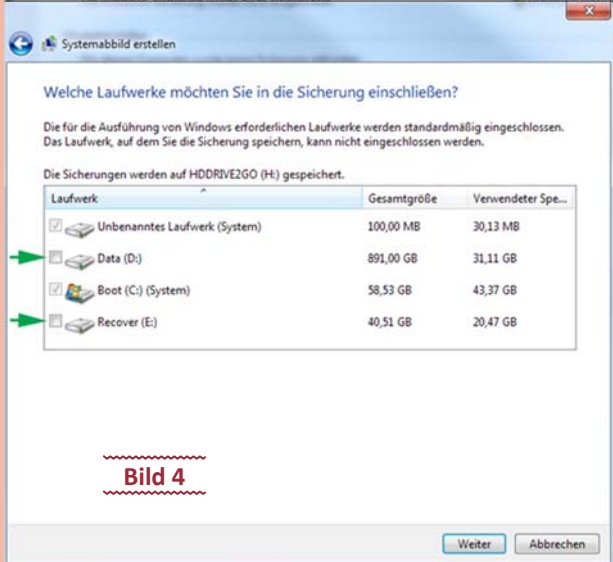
Systemabbild erstellen

Welche Laufwerke möchten Sie in die Sicherung einschließen?

Die für die Ausführung von Windows erforderlichen Laufwerke werden standardmäßig eingeschlossen. Das Laufwerk, auf dem Sie die Sicherung speichern, kann nicht eingeschlossen werden.

Die Sicherungen werden auf HDDRIVE2GO (H:) gespeichert.

| Laufwerk | Gesamtgröße | Verwendeter Spe... |
|---|---|---|
| Unbenanntes Laufwerk (System) | 100,00 MB | 30,13 MB |
| Data (D:) | 891,00 GB | 31,11 GB |
| Boot (C:) (System) | 58,53 GB | 43,37 GB |
| Recover (E:) | 40,51 GB | 20,47 GB |

Bild 4

Weiter Abbrechen